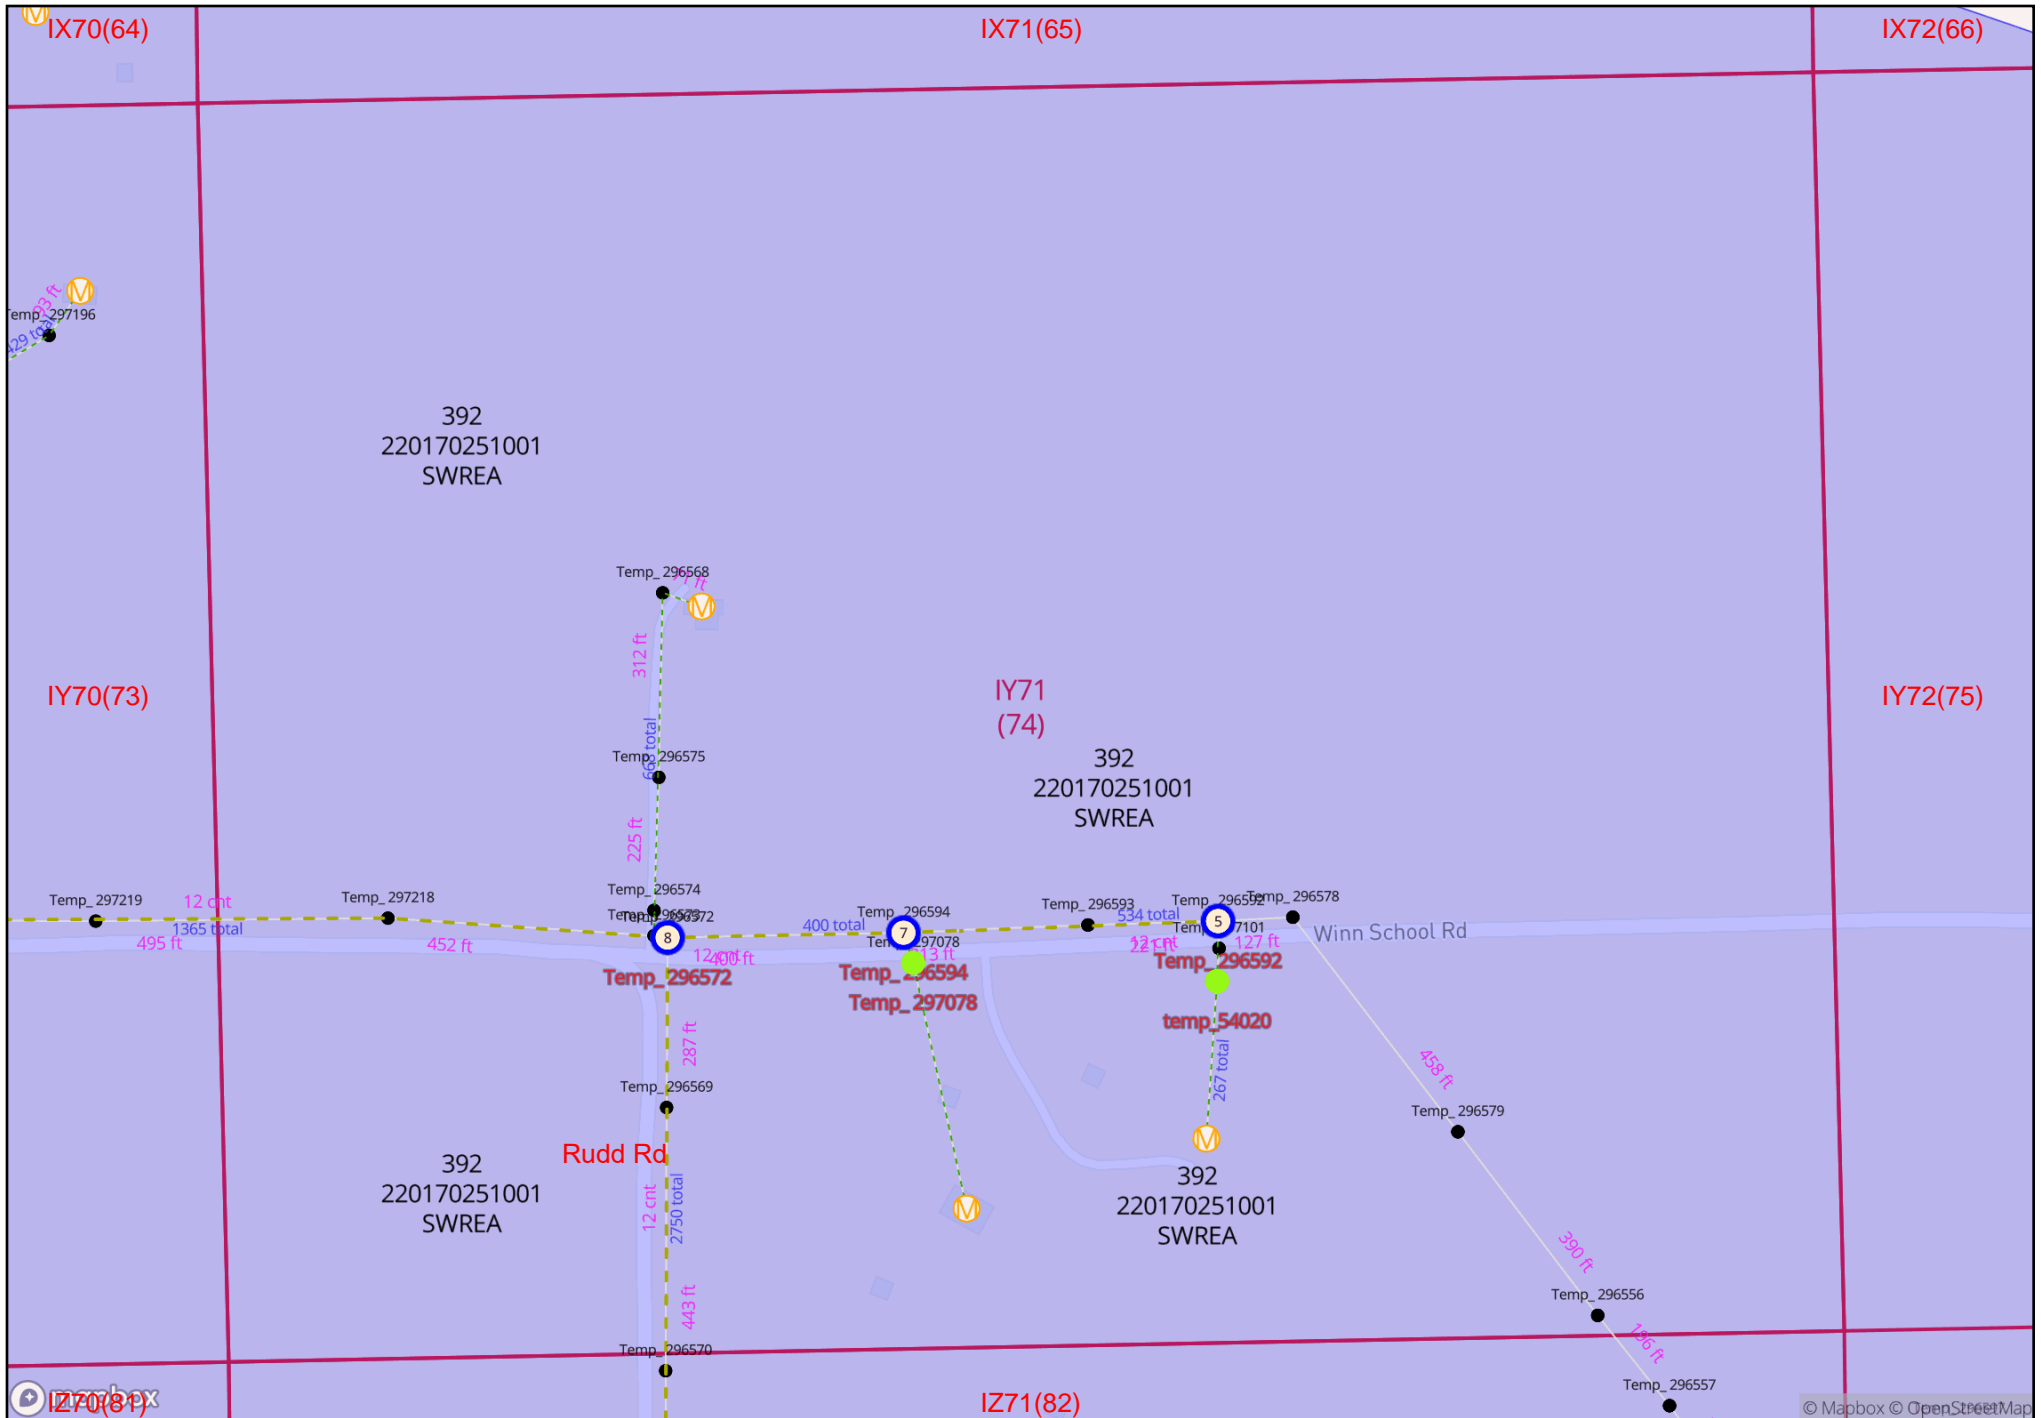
IX70(64)
IX71(65)
IX72(66)

Temp_297196
93 ft
429 total

392
220170251001
SWREA

Temp_296568
71 ft
312 ft
IY70(73)
IY71
(74)
IY72(75)

Temp_296575
663 total
392
220170251001
SWREA

225 ft
Temp_297219
12 cnt
Temp_297218
Temp_296574
Temp_296573
Temp_296572
Temp_296594
Temp_296593
Temp_296592
Temp_296578
1365 total
495 ft
452 ft
400 total
534 total
8
7
5
Temp_297078
Temp_297101
12 cnt
400 ft
13 ft
12 cnt
221 ft
127 ft
Winn School Rd
Temp_296572
Temp_296594
Temp_297078
Temp_296592
temp_54020
287 ft
267 total
458 ft
Temp_296569
Temp_296579
Rudd Rd
392
220170251001
SWREA
12 cnt
2750 total
392
220170251001
SWREA
390 ft
443 ft
Temp_296556
136 ft
Temp_296570
Temp_296557
IZ70(81)
IZ71(82)
mapbox
© Mapbox © OpenStreetMap